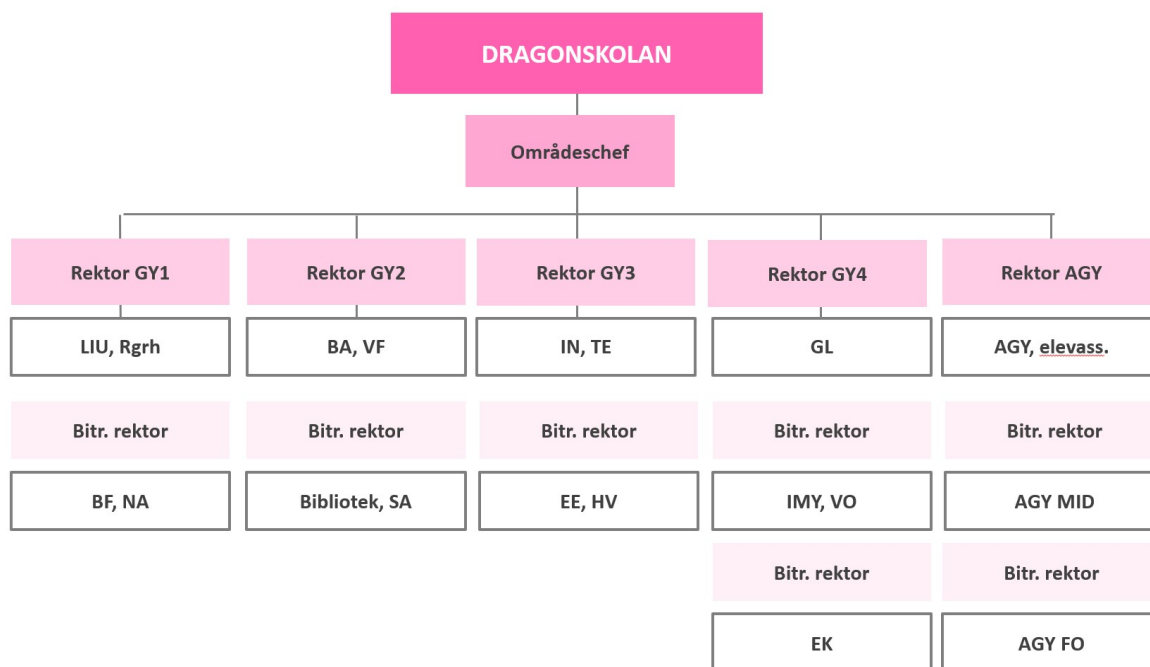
DRAGONSKOLAN

Områdeschef

Rektor GY1

LIU, Rgrh

Bitr. rektor

BF, NA

Rektor GY2

BA, VF

Bitr. rektor

Bibliotek, SA

Rektor GY3

IN, TE

Bitr. rektor

EE, HV

Rektor GY4

GL

Bitr. rektor

IMY, VO

Bitr. rektor

EK

Rektor AGY

AGY, elevass.

Bitr. rektor

AGY MID

Bitr. rektor

AGY FO